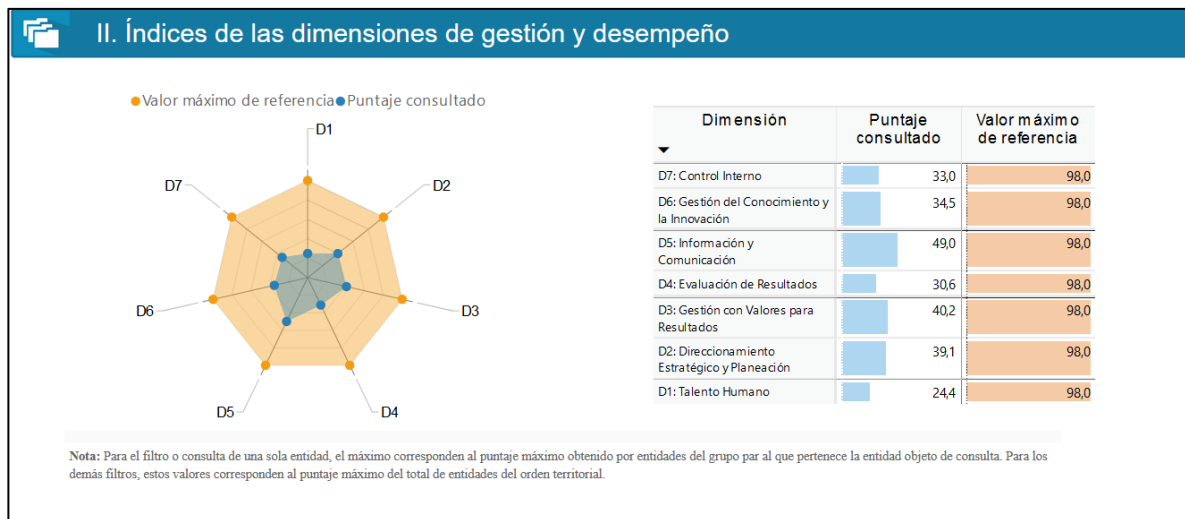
II. Índices de las dimensiones de gestión y desempeño

Valor máximo de referencia Puntaje consultado

D1
D2
D3
D4
D5
D6
D7

| Dimensión | Puntaje consultado | Valor máximo de referencia |
|---|---|---|
| D7: Control Interno | 33,0 | 98,0 |
| D6: Gestión del Conocimiento y la Innovación | 34,5 | 98,0 |
| D5: Información y Comunicación | 49,0 | 98,0 |
| D4: Evaluación de Resultados | 30,6 | 98,0 |
| D3: Gestión con Valores para Resultados | 40,2 | 98,0 |
| D2: Direccionamiento Estratégico y Planeación | 39,1 | 98,0 |
| D1: Talento Humano | 24,4 | 98,0 |

Nota: Para el filtro o consulta de una sola entidad, el máximo corresponden al puntaje máximo obtenido por entidades del grupo par al que pertenece la entidad objeto de consulta. Para los demás filtros, estos valores corresponden al puntaje máximo del total de entidades del orden territorial.